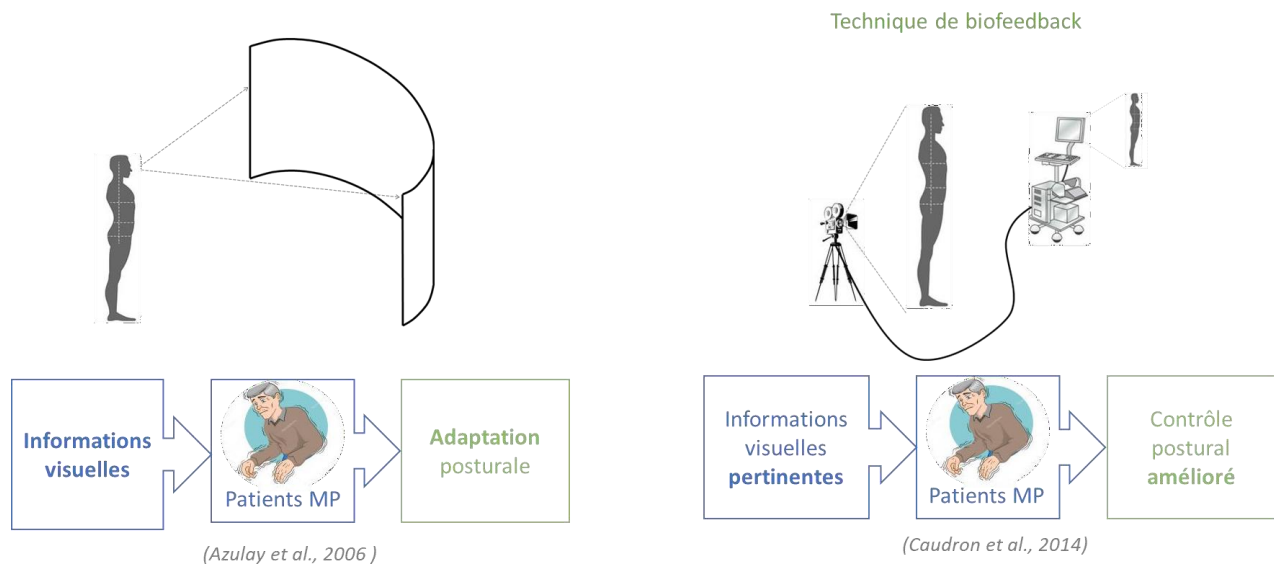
Technique de biofeedback

Informations visuelles

Patients MP

Adaptation posturale

(Azulay et al., 2006 )

Informations visuelles pertinentes

Patients MP

Contrôle postural amélioré

(Caudron et al., 2014)